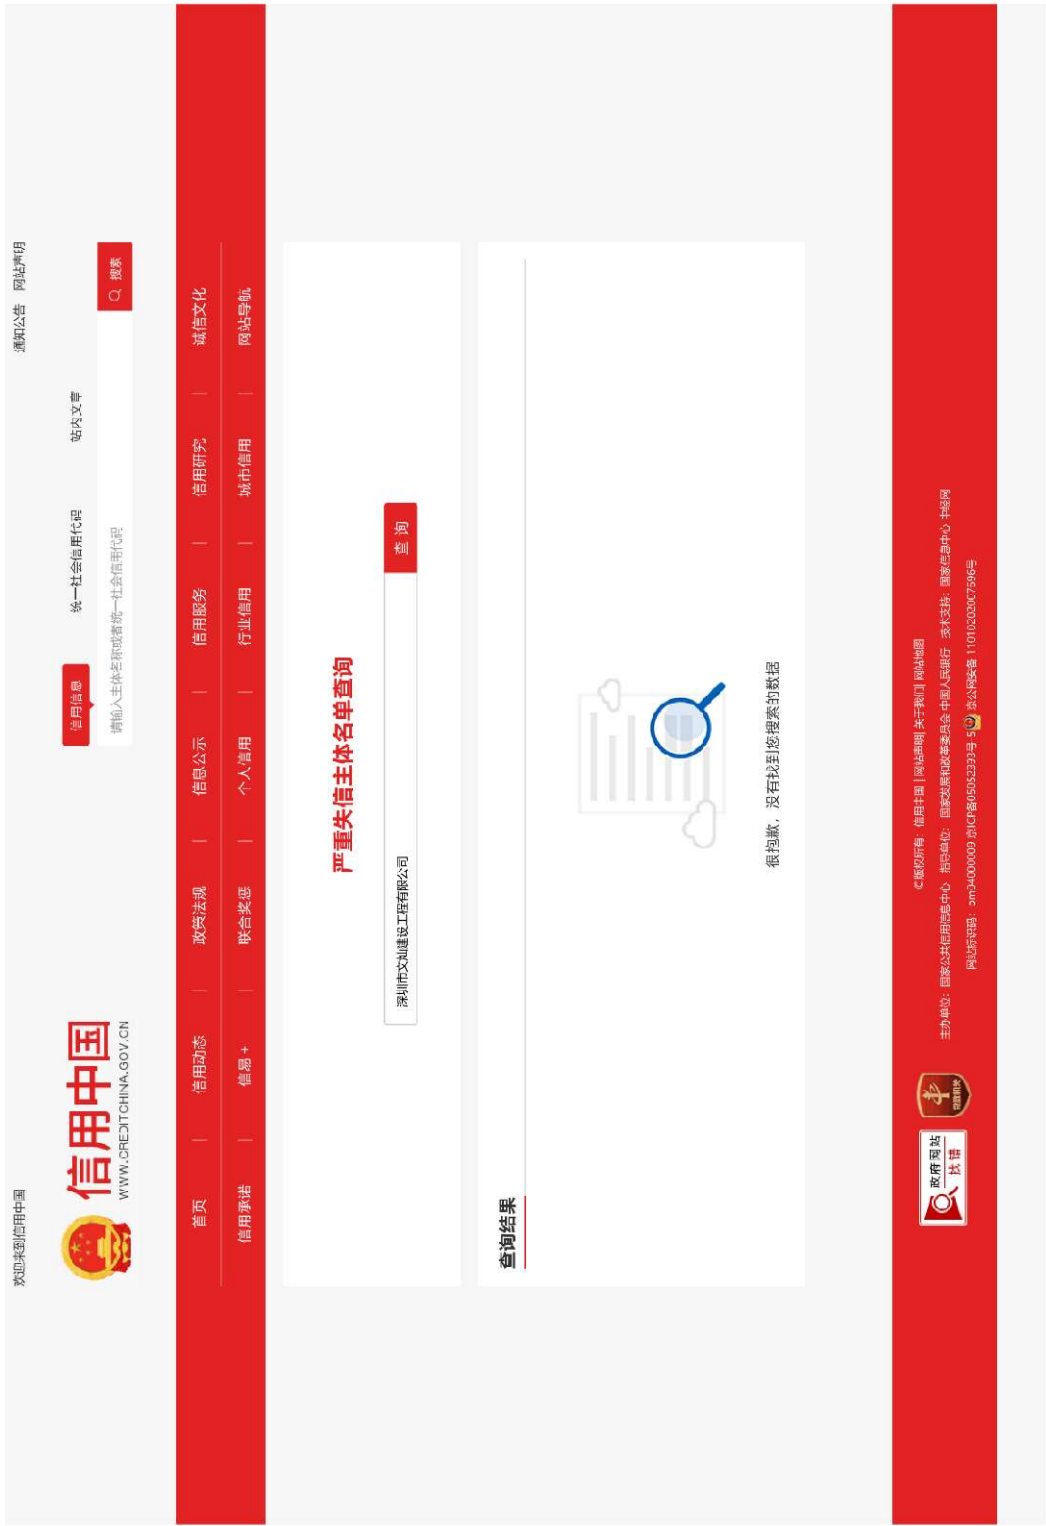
欢迎来到信用中国

通知公告 网站声明

信用中国
WWW.CREDITCHINA.GOV.CN

信用信息 统一社会信用代码 站内文章

请输入主体名称或者统一社会信用代码

搜索

首页 信用动态 政策法规 信息公示 信用服务 信用研究 诚信文化

信用承诺 信易+ 联合奖惩 个人信用 行业信用 城市信用 网站导航

严重失信主体名单查询

深圳市文灿建设工程有限公司

查 询

查询结果

很抱歉，没有找到您搜索的数据

政府网站 找错

©版权所有：信用中国 | 网站声明 | 关于我们 | 网站地图

主办单位：国家公共信用信息中心 指导单位：国家发展和改革委员会 中国人民银行 技术支持：国家信息中心 中经网

网站标识码：bm04000009 京ICP备05052393号-5 京公网安备 11010202007596号